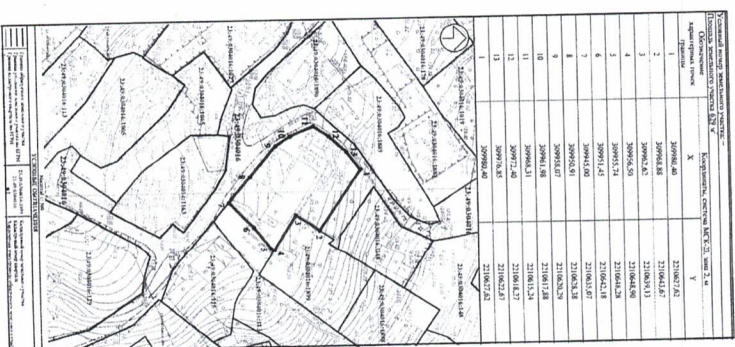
Условный номер земельного участка -
Площадь земельного участка 678 м²

| Обозначение характерных точек границы | Координаты, система МСК-23, зона 2, м | |
|---|---|---|
| | X | Y |
| 1 | 309980,40 | 2210627,62 |
| 2 | 309968,88 | 2210643,67 |
| 3 | 309962,62 | 2210639,13 |
| 4 | 309956,50 | 2210648,90 |
| 5 | 309955,74 | 2210648,28 |
| 6 | 309951,45 | 2210642,18 |
| 7 | 309945,00 | 2210635,07 |
| 8 | 309950,91 | 2210630,29 |
| 9 | 309958,07 | 2210623,38 |
| 10 | 309961,98 | 2210617,88 |
| 11 | 309968,31 | 2210615,24 |
| 12 | 309972,40 | 2210618,37 |
| 13 | 309976,85 | 2210622,67 |
| 1 | 309980,40 | 2210627,62 |

Условные обозначения

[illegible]